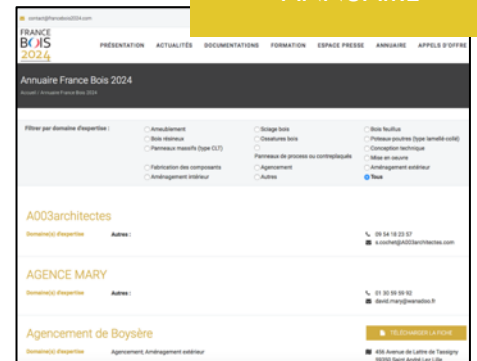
contact@francebois2024.com

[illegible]

FRANCE BOIS 2024

PRÉSENTATION ACTUALITÉS DOCUMENTATIONS FORMATION ESPACE PRESSE ANNUAIRE APPELS D'OFFRE

Annuaire France Bois 2024

Accueil › Annuaire France Bois 2024

Filtrer par domaine d'expertise :

Ameublement
Bois résineux
Panneaux massifs (type CLT)
Fabrication des composants
Aménagement intérieur

Sciage bois
Ossatures bois
Panneaux de process ou contreplaqué
Agencement
Autres

Bois feuillus
Poteaux poutres (type lamellé-collé)
Conception technique
Mise en oeuvre
Aménagement extérieur
Tous

A003architectes

Domaine(s) d'expertise Autres :

09 54 18 23 57
s.cochet@A003architectes.com

AGENCE MARY

Domaine(s) d'expertise Autres :

01 30 59 59 92
david.mary@wanadoo.fr

Agencement de Boysère

TÉLÉCHARGER LA FICHE

Domaine(s) d'expertise Agencement, Aménagement extérieur

456 Avenue de Lattre de Tassigny
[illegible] Saint André Lez Lille